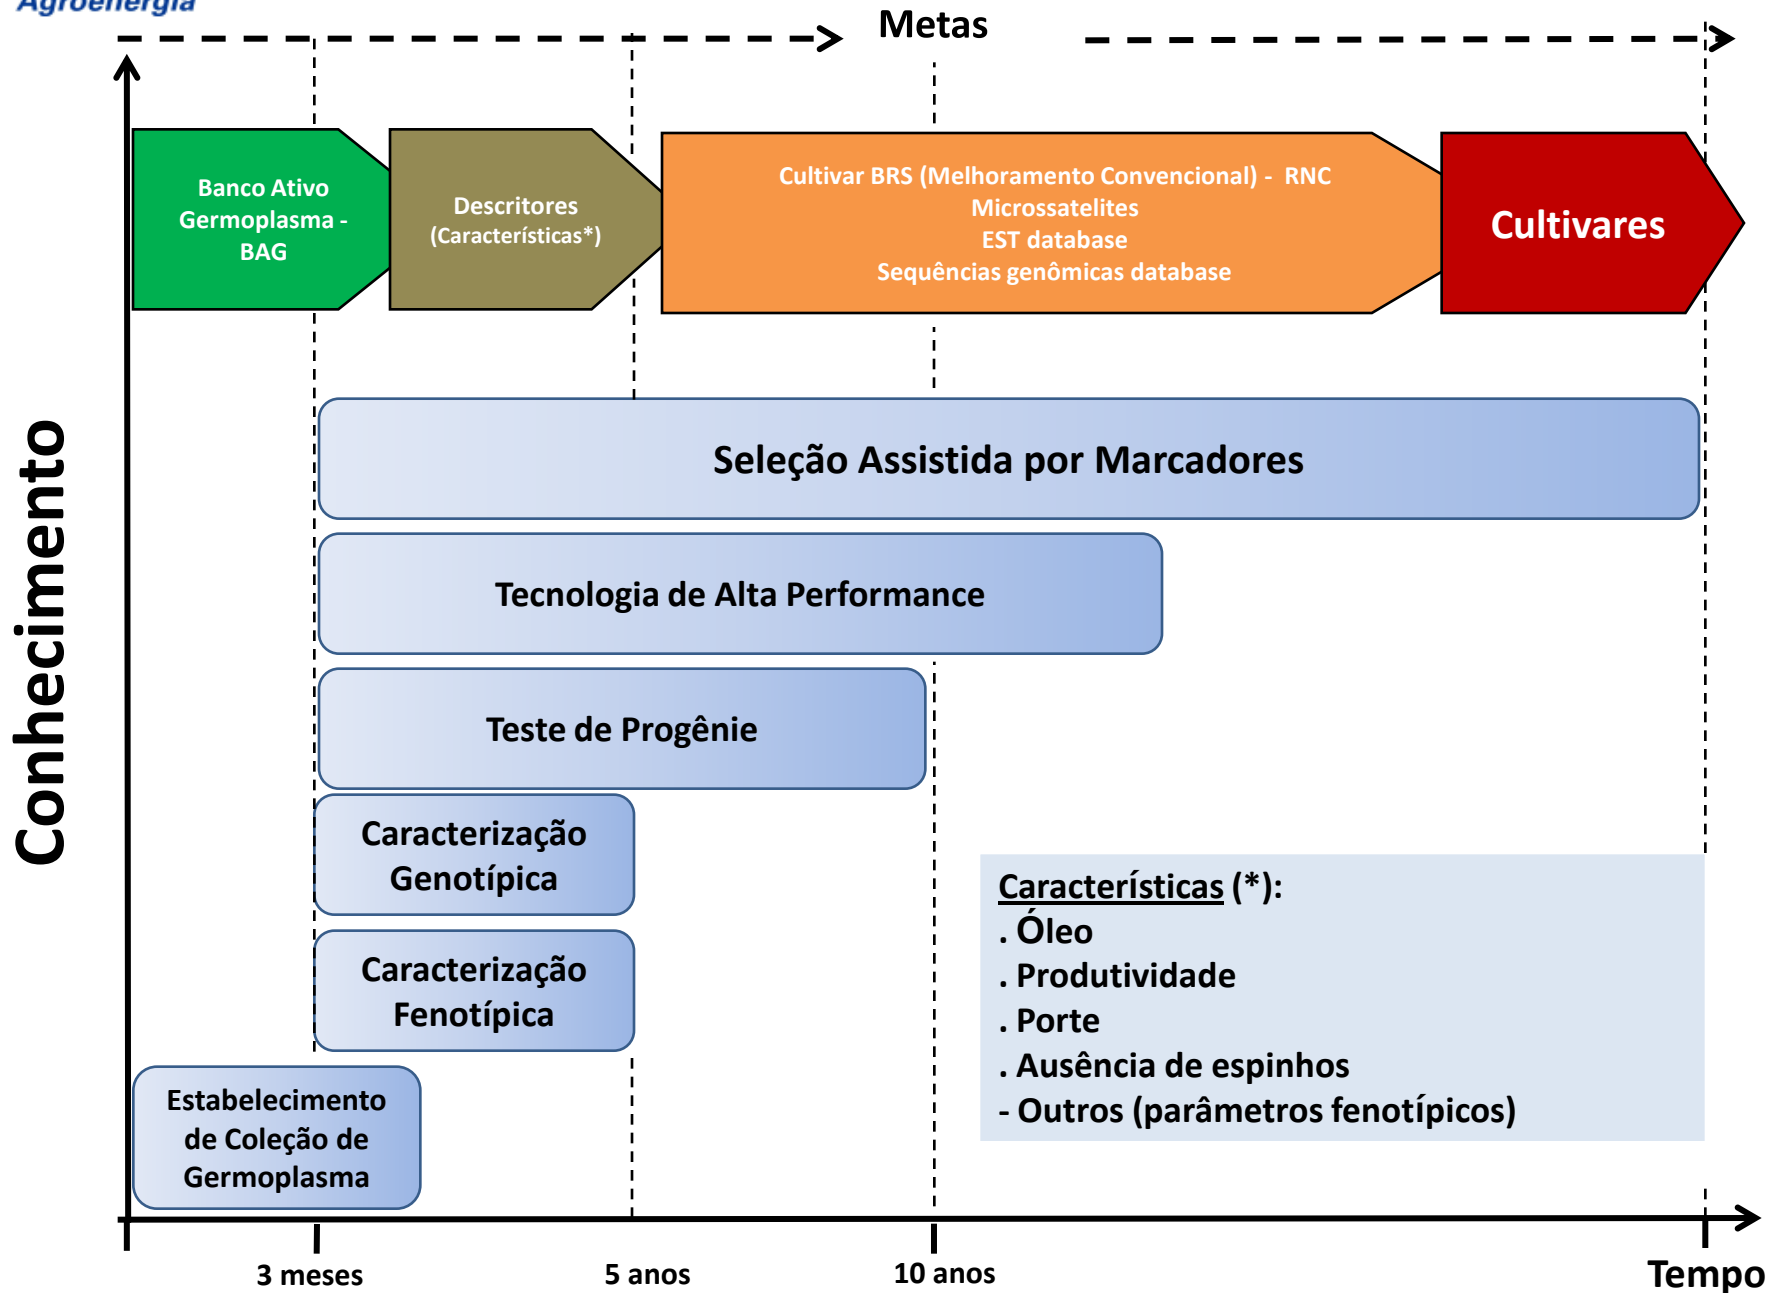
Agroenergia

Metas

Banco Ativo Germoplasma - BAG

Descritores (Características*)

Cultivar BRS (Melhoramento Convencional) - RNC
Microssatelites
EST database
Sequências genômicas database

Cultivares

Conhecimento

Seleção Assistida por Marcadores

Tecnologia de Alta Performance

Teste de Progênie

Caracterização Genotípica

Caracterização Fenotípica

Estabelecimento de Coleção de Germoplasma

Características (*):
. Óleo
. Produtividade
. Porte
. Ausência de espinhos
- Outros (parâmetros fenotípicos)

3 meses

5 anos

10 anos

Tempo